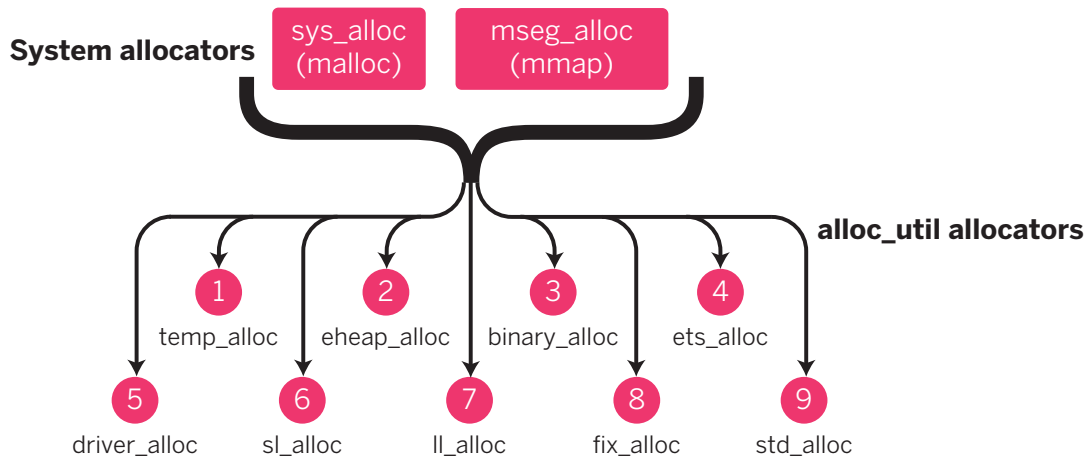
System allocators

sys_alloc
(malloc)

mseg_alloc
(mmap)

alloc_util allocators

1
temp_alloc

2
eheap_alloc

3
binary_alloc

4
ets_alloc

5
driver_alloc

6
sl_alloc

7
ll_alloc

8
fix_alloc

9
std_alloc